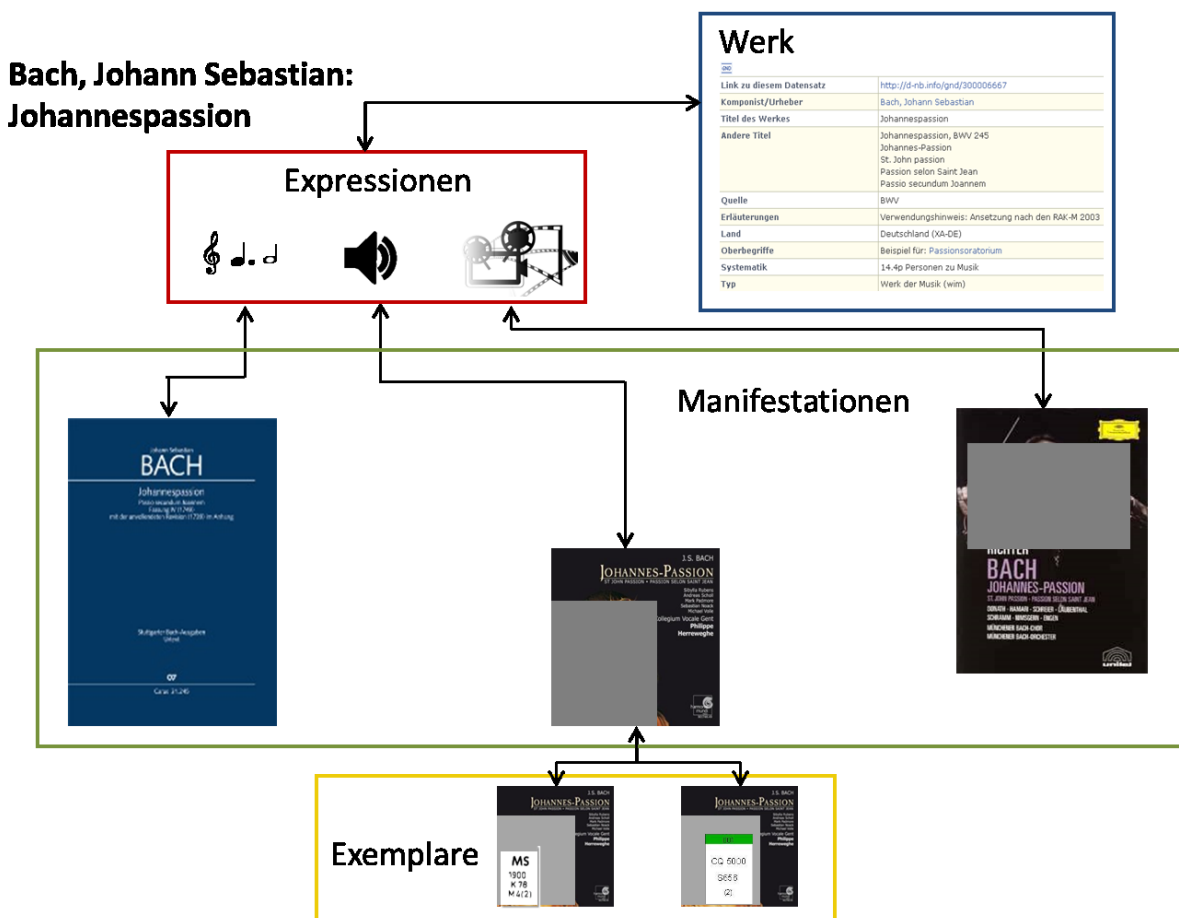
Bach, Johann Sebastian: Johannespassion

Werk

GND

| Link zu diesem Datensatz | http://d-nb.info/gnd/300006667 |
|---|---|
| Komponist/Urheber | Bach, Johann Sebastian |
| Titel des Werkes | Johannespassion |
| Andere Titel | Johannespassion, BWV 245<br>Johannes-Passion<br>St. John passion<br>Passion selon Saint Jean<br>Passio secundum Joannem |
| Quelle | BWV |
| Erläuterungen | Verwendungshinweis: Ansetzung nach den RAK-M 2003 |
| Land | Deutschland (XA-DE) |
| Oberbegriffe | Beispiel für: Passionsoratorium |
| Systematik | 14.4p Personen zu Musik |
| Typ | Werk der Musik (wim) |

Expressionen

Manifestationen

Johann Sebastian
BACH
Johannespassion
Passio secundum Joannem
Fassung IV (1749)
mit der unvollendeten Revision (1739) im Anhang
Stuttgarter Bach-Ausgaben
Urtext
Carus 31.245

J.S. BACH
JOHANNES-PASSION
ST JOHN PASSION • PASSION SELON SAINT JEAN
Collegium Vocale Gent
Philippe Herreweghe

RICHTER
BACH
JOHANNES-PASSION
ST. JOHN PASSION • PASSION SELON SAINT JEAN
MÜNCHENER BACH-CHOR
MÜNCHENER BACH-ORCHESTER

Exemplare

J.S. BACH
JOHANNES-PASSION
Philippe Herreweghe
MS
1900
K 78
M 4(2)

J.S. BACH
JOHANNES-PASSION
Philippe Herreweghe
CQ 5000
S656
(2)